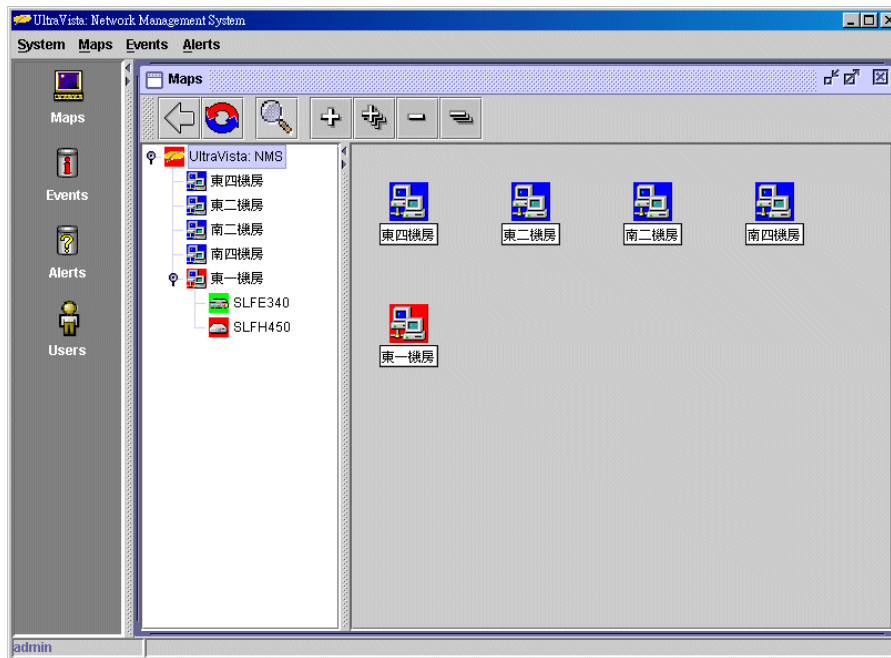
UltraVista: Network Management System

System Maps Events Alerts

Maps

Events

Alerts

Users

Maps

UltraVista: NMS
東四機房
東二機房
南二機房
南四機房
東一機房
SLFE340
SLFH450

東四機房
東二機房
南二機房
南四機房
東一機房

admin